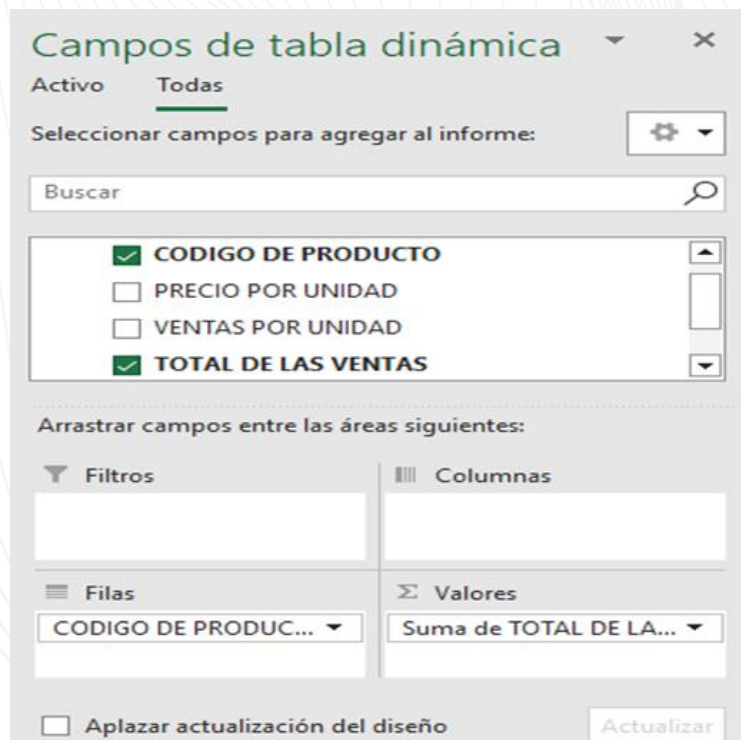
Campos de tabla dinámica

Activo Todas

Seleccionar campos para agregar al informe:

Buscar

CODIGO DE PRODUCTO
PRECIO POR UNIDAD
VENTAS POR UNIDAD
TOTAL DE LAS VENTAS

Arrastrar campos entre las áreas siguientes:

Filtros

Columnas

Filas
CODIGO DE PRODUC...

$\Sigma$ Valores
Suma de TOTAL DE LA...

Aplazar actualización del diseño

Actualizar